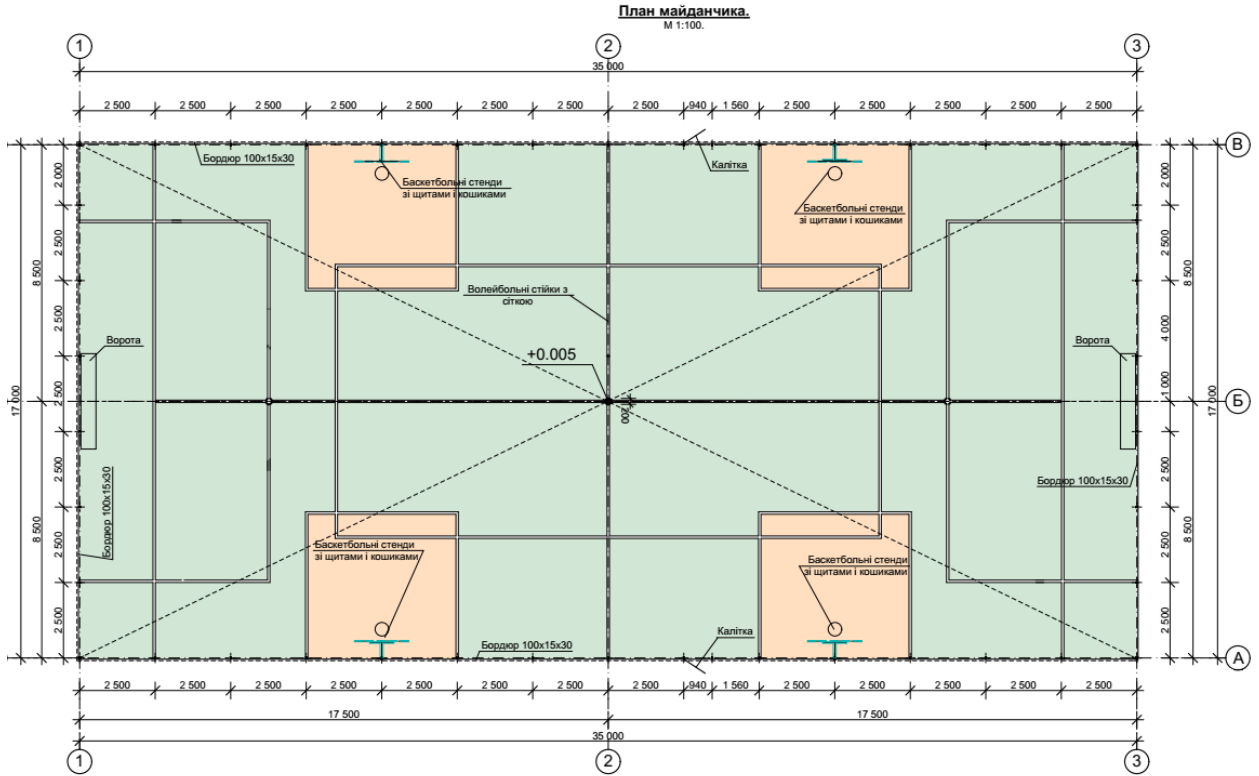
План майданчика.
М 1:100.

1 2 3

35 000

2 500 2 500 2 500 2 500 2 500 2 500 2 500 2 500 940 1 560 2 500 2 500 2 500 2 500 2 500

В

Бордюр 100x15x30

Баскетбольні стенди зі щитами і кошиками

Калітка

Баскетбольні стенди зі щитами і кошиками

Волейбольні стійки з сіткою

Ворота

+0.005

Ворота

Б

±0.200

Бордюр 100x15x30

Бордюр 100x15x30

Баскетбольні стенди зі щитами і кошиками

Баскетбольні стенди зі щитами і кошиками

Бордюр 100x15x30

Калітка

А

2 000 2 500 2 500 2 500 2 500 2 500 2 500

8 500 8 500

17 000

2 000 2 500 4 000 1 000 2 500 2 500 2 500

8 500 8 500

17 000

2 500 2 500 2 500 2 500 2 500 2 500 2 500 2 500 940 1 560 2 500 2 500 2 500 2 500 2 500

17 500 17 500

35 000

1 2 3